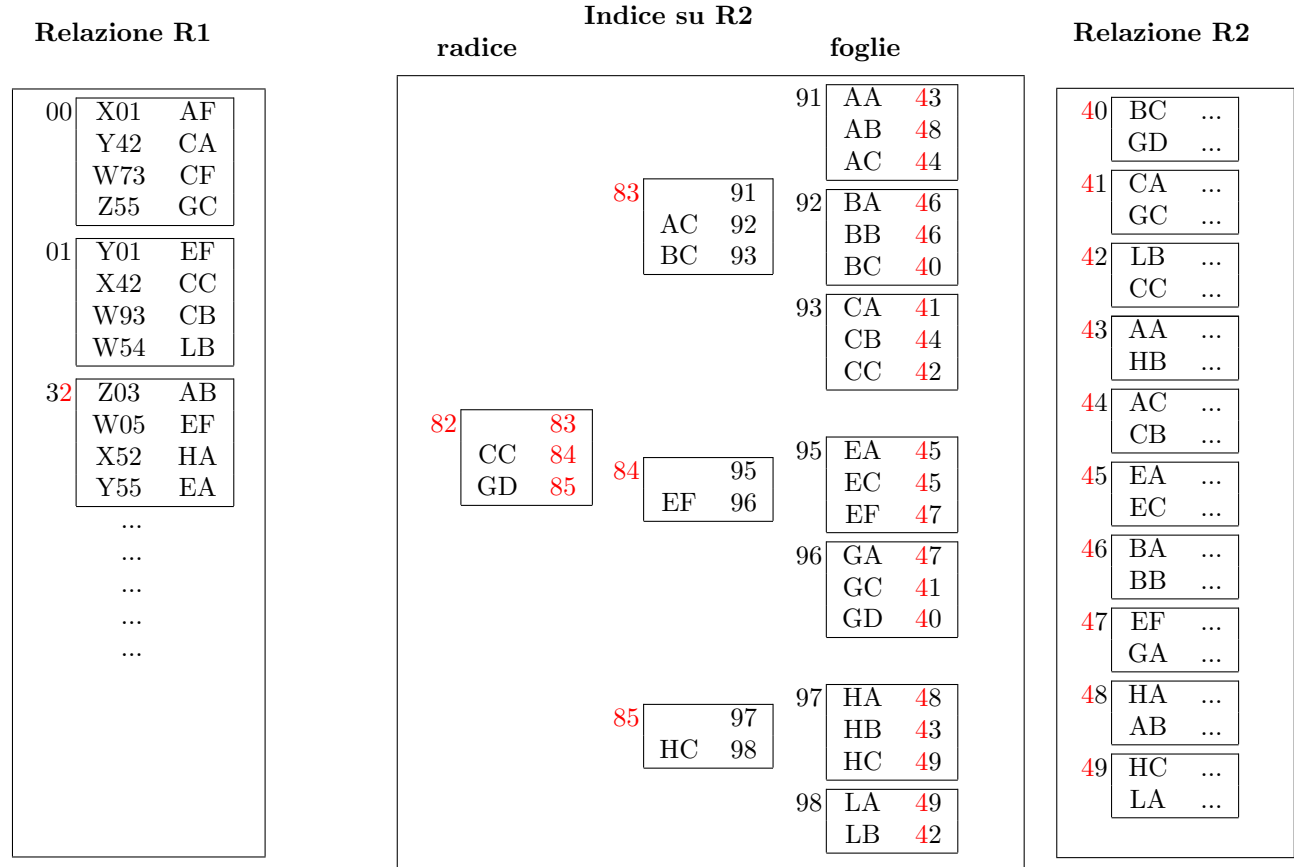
Relazione R1

00
| X01 | AF |
|---|---|
| Y42 | CA |
| W73 | CF |
| Z55 | GC |

01
| Y01 | EF |
|---|---|
| X42 | CC |
| W93 | CB |
| W54 | LB |

32
| Z03 | AB |
|---|---|
| W05 | EF |
| X52 | HA |
| Y55 | EA |

...
...
...
...
...

Indice su R2
radice

82
| | 83 |
|---|---|
| CC | 84 |
| GD | 85 |

83
| | 91 |
|---|---|
| AC | 92 |
| BC | 93 |

84
| | 95 |
|---|---|
| EF | 96 |

85
| | 97 |
|---|---|
| HC | 98 |

foglie

91
| AA | 43 |
|---|---|
| AB | 48 |
| AC | 44 |

92
| BA | 46 |
|---|---|
| BB | 46 |
| BC | 40 |

93
| CA | 41 |
|---|---|
| CB | 44 |
| CC | 42 |

95
| EA | 45 |
|---|---|
| EC | 45 |
| EF | 47 |

96
| GA | 47 |
|---|---|
| GC | 41 |
| GD | 40 |

97
| HA | 48 |
|---|---|
| HB | 43 |
| HC | 49 |

98
| LA | 49 |
|---|---|
| LB | 42 |

Relazione R2

40
| BC | ... |
|---|---|
| GD | ... |

41
| CA | ... |
|---|---|
| GC | ... |

42
| LB | ... |
|---|---|
| CC | ... |

43
| AA | ... |
|---|---|
| HB | ... |

44
| AC | ... |
|---|---|
| CB | ... |

45
| EA | ... |
|---|---|
| EC | ... |

46
| BA | ... |
|---|---|
| BB | ... |

47
| EF | ... |
|---|---|
| GA | ... |

48
| HA | ... |
|---|---|
| AB | ... |

49
| HC | ... |
|---|---|
| LA | ... |